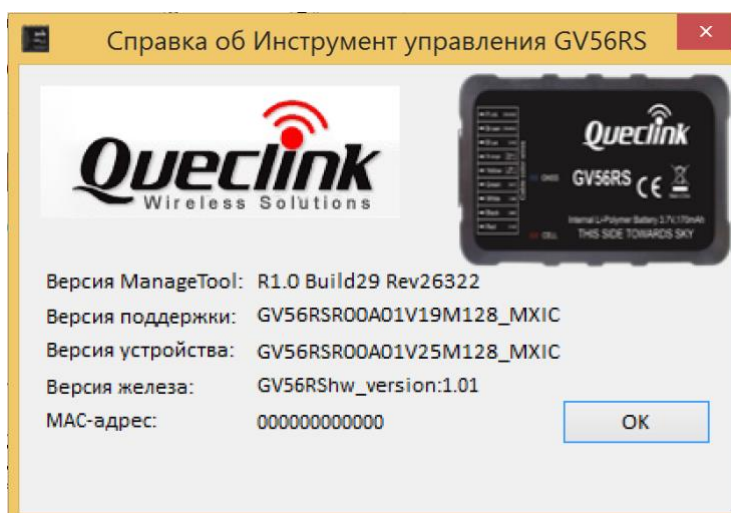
Справка об Инструмент управления GV56RS

Queclink
Wireless Solutions

Queclink
GV56RS
Internal Li-Polymer Battery 3.7V/170mAh
THIS SIDE TOWARDS SKY

Версия ManageTool: R1.0 Build29 Rev26322
Версия поддержки: GV56RSR00A01V19M128_MXIC
Версия устройства: GV56RSR00A01V25M128_MXIC
Версия железа: GV56RShw_version:1.01
MAC-адрес: 000000000000

OK